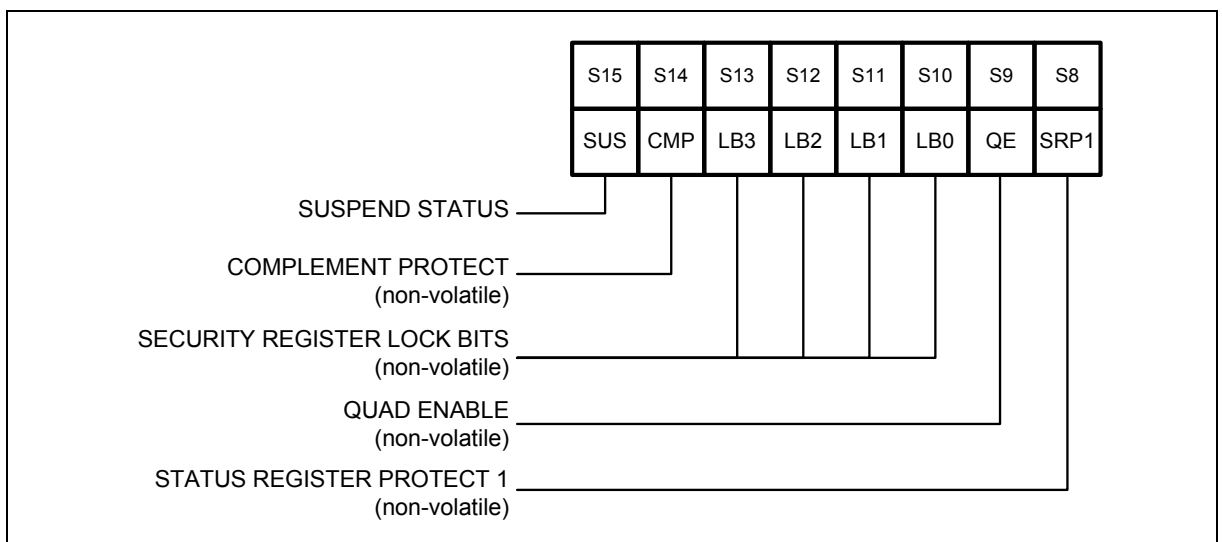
| S15 | S14 | S13 | S12 | S11 | S10 | S9 | S8 |
|---|---|---|---|---|---|---|---|
| SUS | CMP | LB3 | LB2 | LB1 | LB0 | QE | SRP1 |

SUSPEND STATUS

COMPLEMENT PROTECT
(non-volatile)

SECURITY REGISTER LOCK BITS
(non-volatile)

QUAD ENABLE
(non-volatile)

STATUS REGISTER PROTECT 1
(non-volatile)